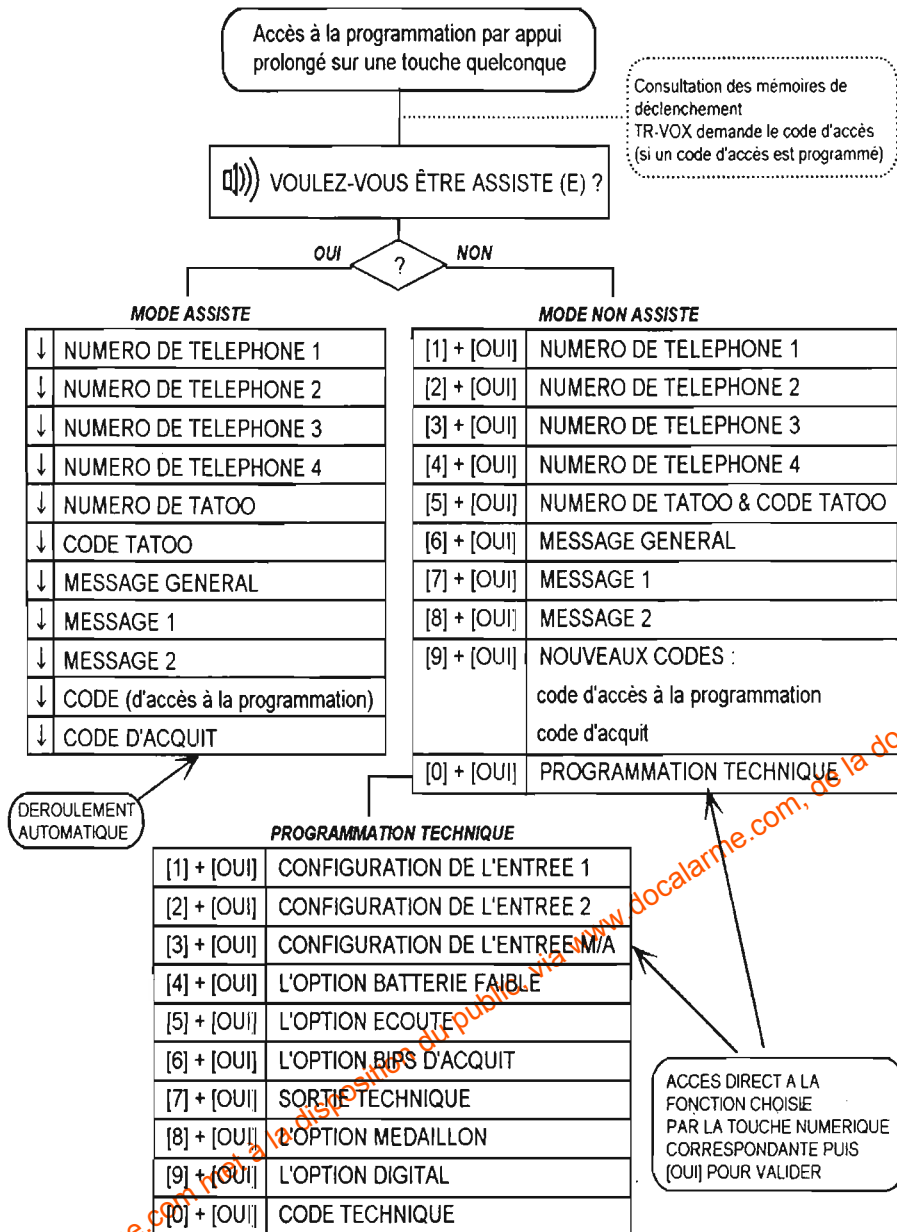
Accès à la programmation par appui prolongé sur une touche quelconque

Consultation des mémoires de déclenchement
TR-VOX demande le code d'accès (si un code d'accès est programmé)

VOULEZ-VOUS ÊTRE ASSISTE (E) ?

OUI ? NON

MODE ASSISTE

| ↓ | NUMERO DE TELEPHONE 1 |
|---|---|
| ↓ | NUMERO DE TELEPHONE 2 |
| ↓ | NUMERO DE TELEPHONE 3 |
| ↓ | NUMERO DE TELEPHONE 4 |
| ↓ | NUMERO DE TATOO |
| ↓ | CODE TATOO |
| ↓ | MESSAGE GENERAL |
| ↓ | MESSAGE 1 |
| ↓ | MESSAGE 2 |
| ↓ | CODE (d'accès à la programmation) |
| ↓ | CODE D'ACQUIT |

DEROULEMENT AUTOMATIQUE

MODE NON ASSISTE

| [1] + [OUI] | NUMERO DE TELEPHONE 1 |
|---|---|
| [2] + [OUI] | NUMERO DE TELEPHONE 2 |
| [3] + [OUI] | NUMERO DE TELEPHONE 3 |
| [4] + [OUI] | NUMERO DE TELEPHONE 4 |
| [5] + [OUI] | NUMERO DE TATOO & CODE TATOO |
| [6] + [OUI] | MESSAGE GENERAL |
| [7] + [OUI] | MESSAGE 1 |
| [8] + [OUI] | MESSAGE 2 |
| [9] + [OUI] | NOUVEAUX CODES : code d'accès à la programmation code d'acquit |
| [0] + [OUI] | PROGRAMMATION TECHNIQUE |

PROGRAMMATION TECHNIQUE

| [1] + [OUI] | CONFIGURATION DE L'ENTREE 1 |
|---|---|
| [2] + [OUI] | CONFIGURATION DE L'ENTREE 2 |
| [3] + [OUI] | CONFIGURATION DE L'ENTREE M/A |
| [4] + [OUI] | L'OPTION BATTERIE FAIBLE |
| [5] + [OUI] | L'OPTION ECOUTE |
| [6] + [OUI] | L'OPTION BIPS D'ACQUIT |
| [7] + [OUI] | SORTIE TECHNIQUE |
| [8] + [OUI] | L'OPTION MEDAILLON |
| [9] + [OUI] | L'OPTION DIGITAL |
| [0] + [OUI] | CODE TECHNIQUE |

ACCES DIRECT A LA FONCTION CHOISIE PAR LA TOUCHE NUMERIQUE CORRESPONDANTE PUIS [OUI] POUR VALIDER

e.com met à la disposition du public, via www.docalarme.com, de la do